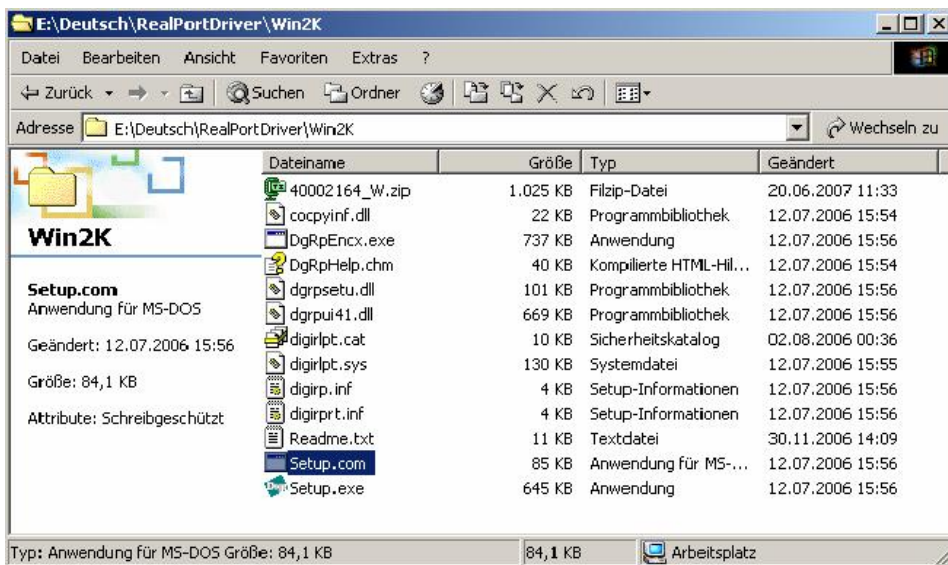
E:\Deutsch\RealPortDriver\Win2K

Datei Bearbeiten Ansicht Favoriten Extras ?

Zurück Suchen Ordner

Adresse E:\Deutsch\RealPortDriver\Win2K Wechseln zu

Win2K

Setup.com
Anwendung für MS-DOS

Geändert: 12.07.2006 15:56

Größe: 84,1 KB

Attribute: Schreibgeschützt

| Dateiname | Größe | Typ | Geändert |
|---|---|---|---|
| 40002164_W.zip | 1.025 KB | Filzip-Datei | 20.06.2007 11:33 |
| cocpyinf.dll | 22 KB | Programmbibliothek | 12.07.2006 15:54 |
| DgRpEncx.exe | 737 KB | Anwendung | 12.07.2006 15:56 |
| DgRpHelp.chm | 40 KB | Kompilierte HTML-Hil... | 12.07.2006 15:54 |
| dgrpsetu.dll | 101 KB | Programmbibliothek | 12.07.2006 15:56 |
| dgrpui41.dll | 669 KB | Programmbibliothek | 12.07.2006 15:56 |
| digirlpt.cat | 10 KB | Sicherheitskatalog | 02.08.2006 00:36 |
| digirlpt.sys | 130 KB | Systemdatei | 12.07.2006 15:55 |
| digirp.inf | 4 KB | Setup-Informationen | 12.07.2006 15:56 |
| digirprt.inf | 4 KB | Setup-Informationen | 12.07.2006 15:56 |
| Readme.txt | 11 KB | Textdatei | 30.11.2006 14:09 |
| Setup.com | 85 KB | Anwendung für MS-... | 12.07.2006 15:56 |
| Setup.exe | 645 KB | Anwendung | 12.07.2006 15:56 |

Typ: Anwendung für MS-DOS Größe: 84,1 KB 84,1 KB Arbeitsplatz